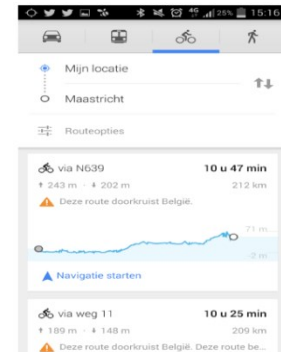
25% 15:16

Mijn locatie

Maastricht

Routeopties

via N639 10 u 47 min
↑ 243 m · ↓ 202 m 212 km
Deze route doorkruist België.

71 m
-2 m

Navigatie starten

via weg 11 10 u 25 min
↑ 189 m · ↓ 148 m 209 km
Deze route doorkruist België. Deze route be...